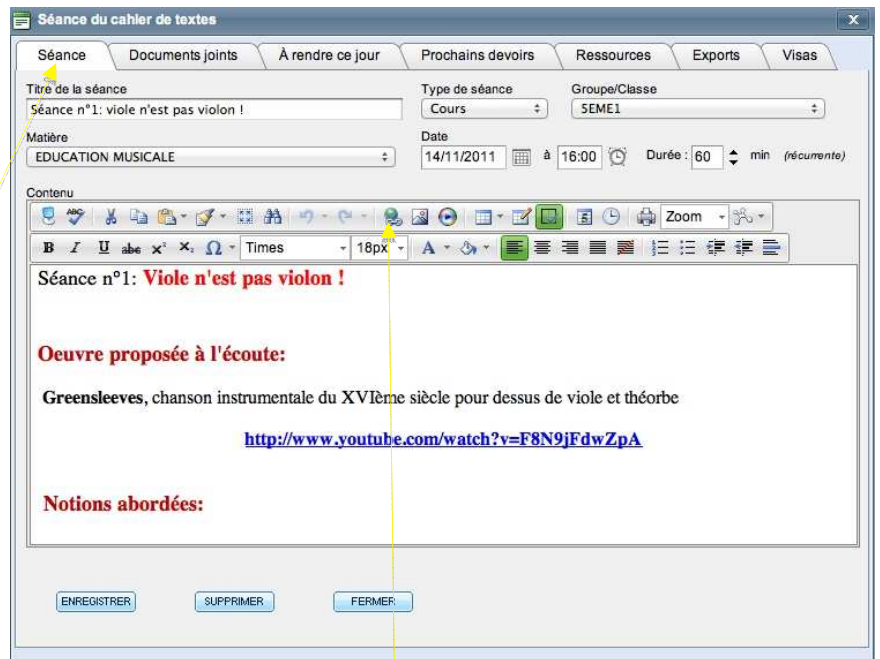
Séance du cahier de textes

Séance | Documents joints | À rendre ce jour | Prochains devoirs | Ressources | Exports | Visas

Titre de la séance
Séance n°1: viole n'est pas violon !

Type de séance
Cours

Groupe/Classe
5EME1

Matière
EDUCATION MUSICALE

Date
14/11/2011 à 16:00 Durée : 60 min (récurrente)

Contenu

Zoom

Times 18px

Séance n°1: Viole n'est pas violon !

Oeuvre proposée à l'écoute:

Greensleeves, chanson instrumentale du XVIème siècle pour dessus de viole et théorbe

http://www.youtube.com/watch?v=F8N9jFdwZpA

Notions abordées:

ENREGISTRER SUPPRIMER FERMER